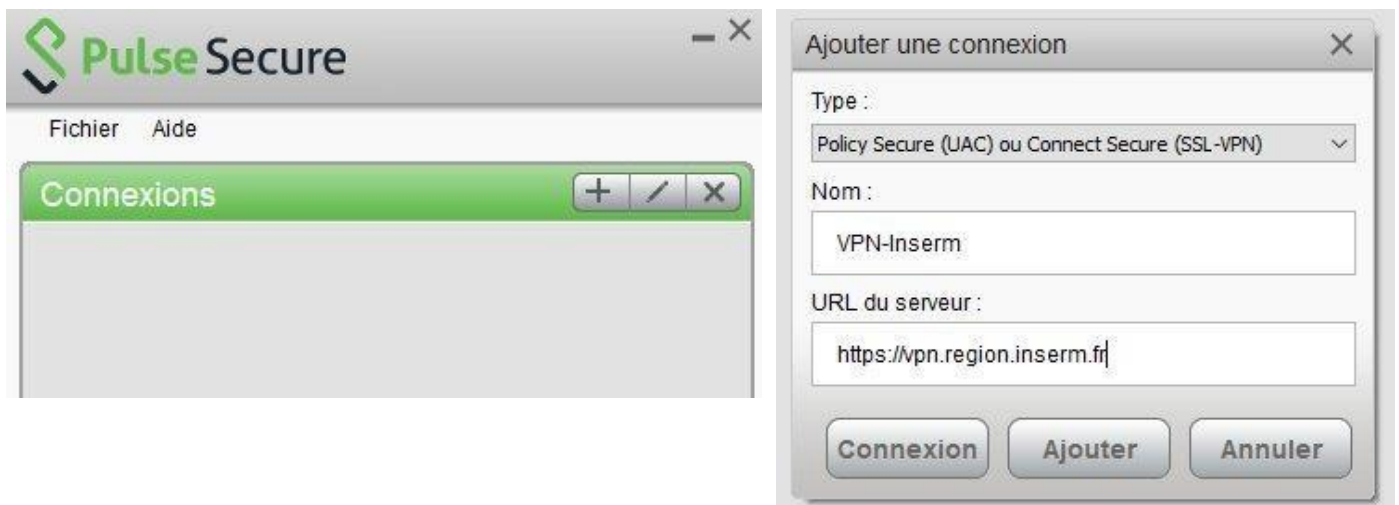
Pulse Secure

Fichier Aide

Connexions

Ajouter une connexion

Type :

Policy Secure (UAC) ou Connect Secure (SSL-VPN)

Nom :

VPN-Inserm

URL du serveur :

https://vpn.region.inserm.fr

Connexion Ajouter Annuler